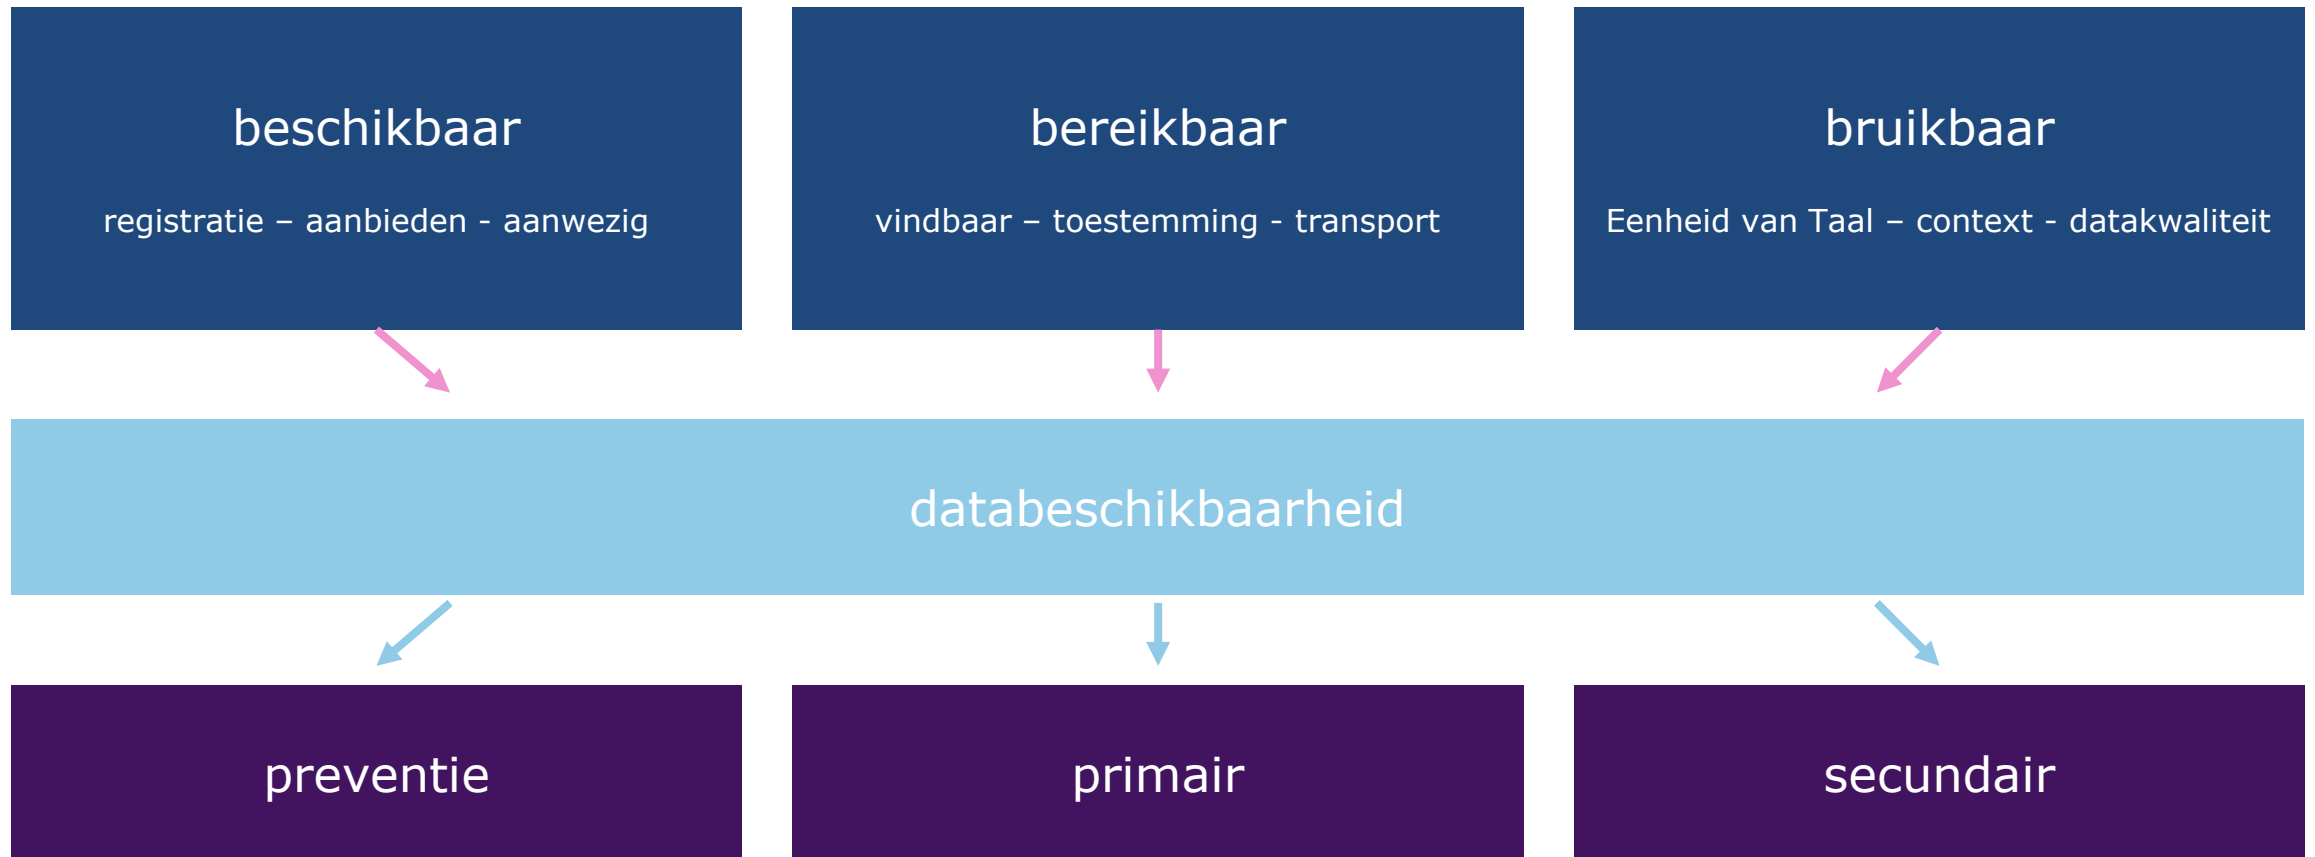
beschikbaar

registratie – aanbieden - aanwezig

bereikbaar

vindbaar – toestemming - transport

bruikbaar

Eenheid van Taal – context - datakwaliteit

databeschikbaarheid

preventie

primair

secundair